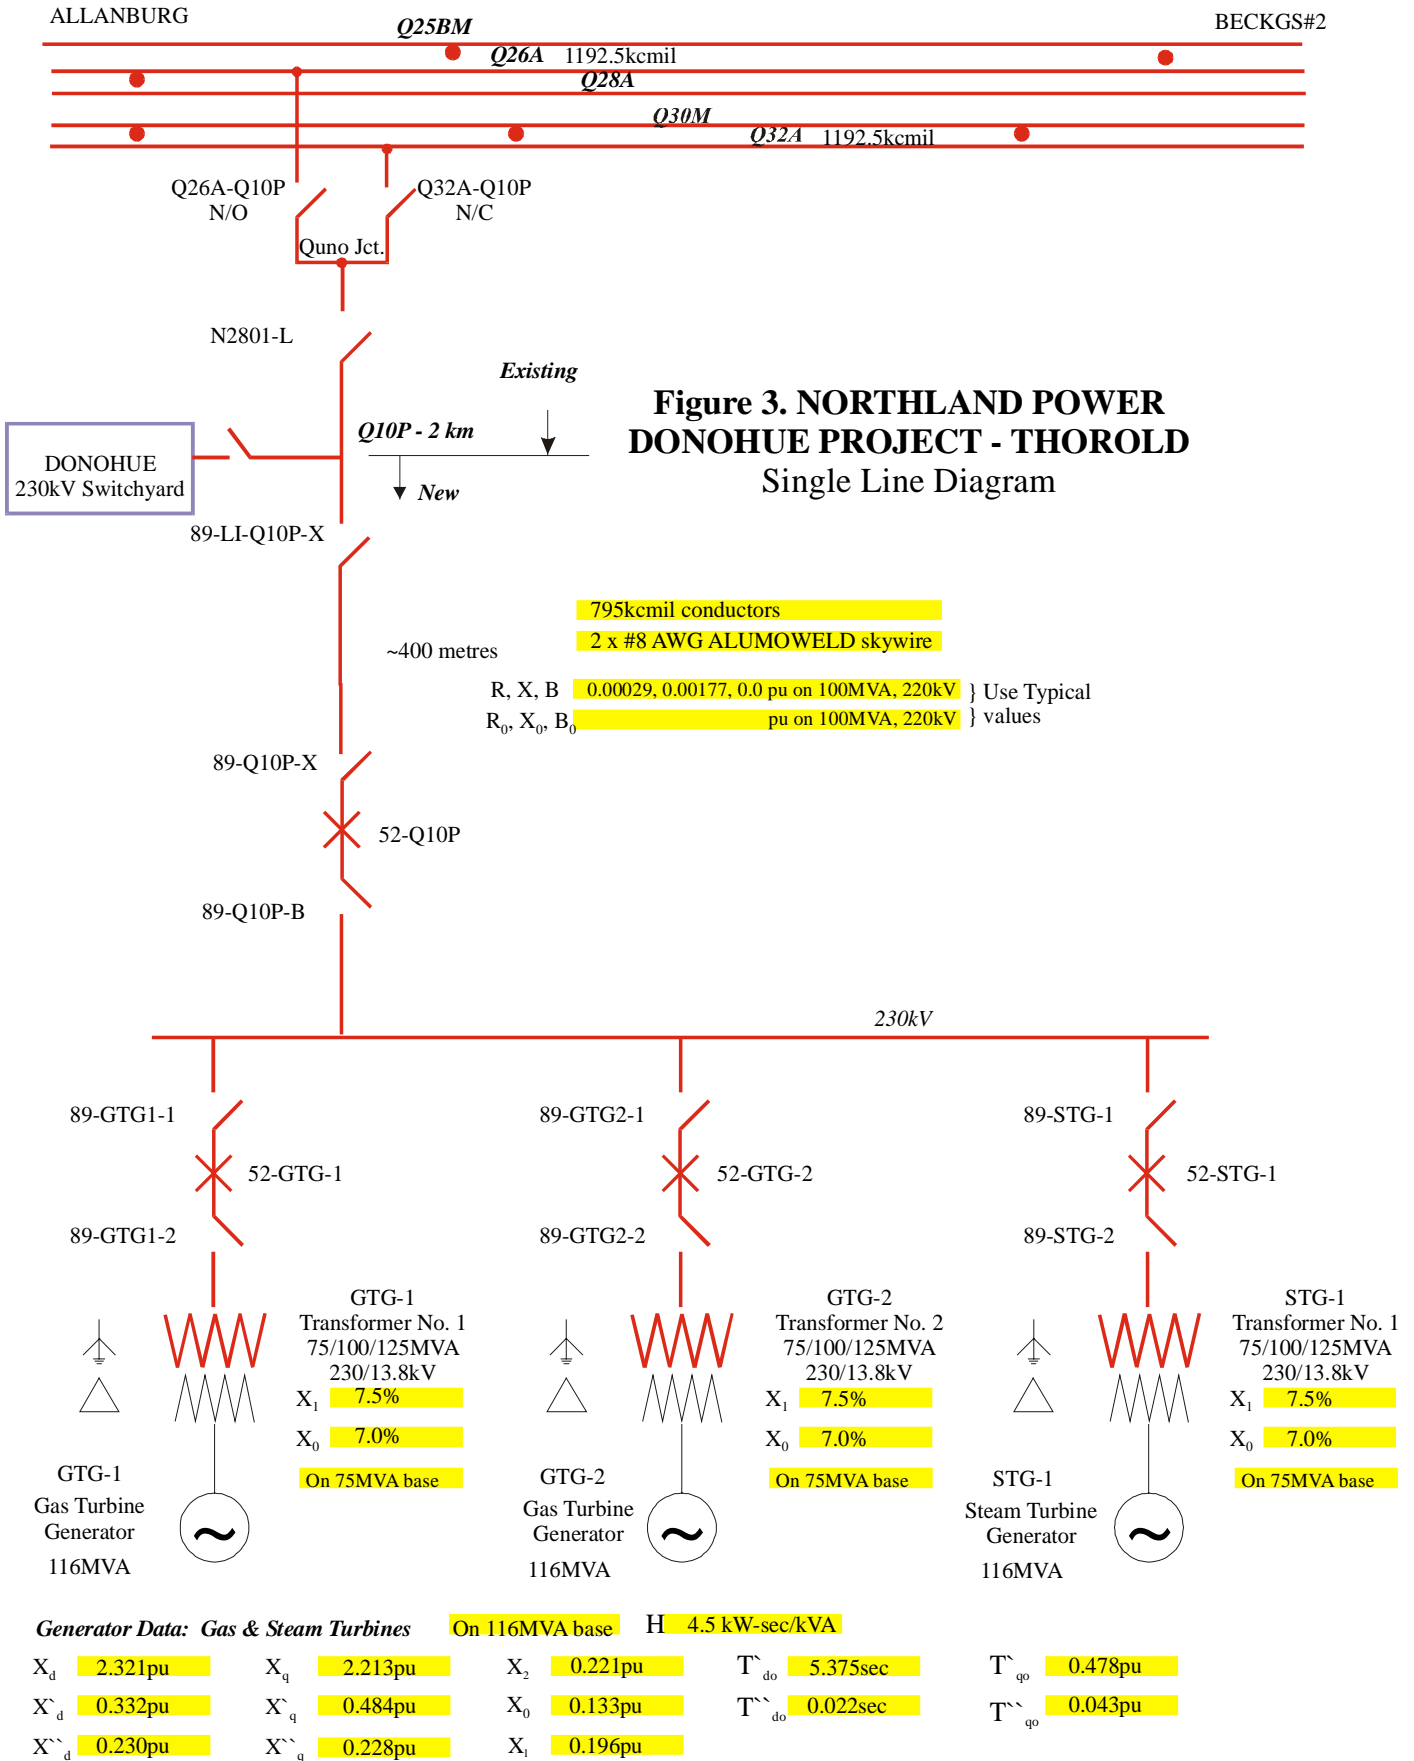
ALLANBURG

Q25BM

BECKGS#2

Q26A 1192.5kcmil

Q28A

Q30M

Q32A 1192.5kcmil

Q26A-Q10P
N/O

Q32A-Q10P
N/C

Quno Jct.

N2801-L

Existing

Figure 3. NORTHLAND POWER
DONOHUE PROJECT - THOROLD
Single Line Diagram

Q10P - 2 km

New

DONOHUE
230kV Switchyard

89-LI-Q10P-X

795kcmil conductors

2 x #8 AWG ALUMOWELD skywire

~400 metres

R, X, B 0.00029, 0.00177, 0.0 pu on 100MVA, 220kV } Use Typical

$R_0$, $X_0$, $B_0$ pu on 100MVA, 220kV } values

89-Q10P-X

52-Q10P

89-Q10P-B

230kV

89-GTG1-1

52-GTG-1

89-GTG1-2

89-GTG2-1

52-GTG-2

89-GTG2-2

89-STG-1

52-STG-1

89-STG-2

GTG-1
Transformer No. 1
75/100/125MVA
230/13.8kV
$X_1$ 7.5%
$X_0$ 7.0%
On 75MVA base

GTG-1
Gas Turbine
Generator
116MVA

GTG-2
Transformer No. 2
75/100/125MVA
230/13.8kV
$X_1$ 7.5%
$X_0$ 7.0%
On 75MVA base

GTG-2
Gas Turbine
Generator
116MVA

STG-1
Transformer No. 1
75/100/125MVA
230/13.8kV
$X_1$ 7.5%
$X_0$ 7.0%
On 75MVA base

STG-1
Steam Turbine
Generator
116MVA

Generator Data: Gas & Steam Turbines On 116MVA base H 4.5 kW-sec/kVA

$X_d$ 2.321pu $X_q$ 2.213pu $X_2$ 0.221pu $T`_{do}$ 5.375sec $T`_{qo}$ 0.478pu

$X`_d$ 0.332pu $X`_q$ 0.484pu $X_0$ 0.133pu $T``_{do}$ 0.022sec $T``_{qo}$ 0.043pu

$X``_d$ 0.230pu $X``_q$ 0.228pu $X_l$ 0.196pu